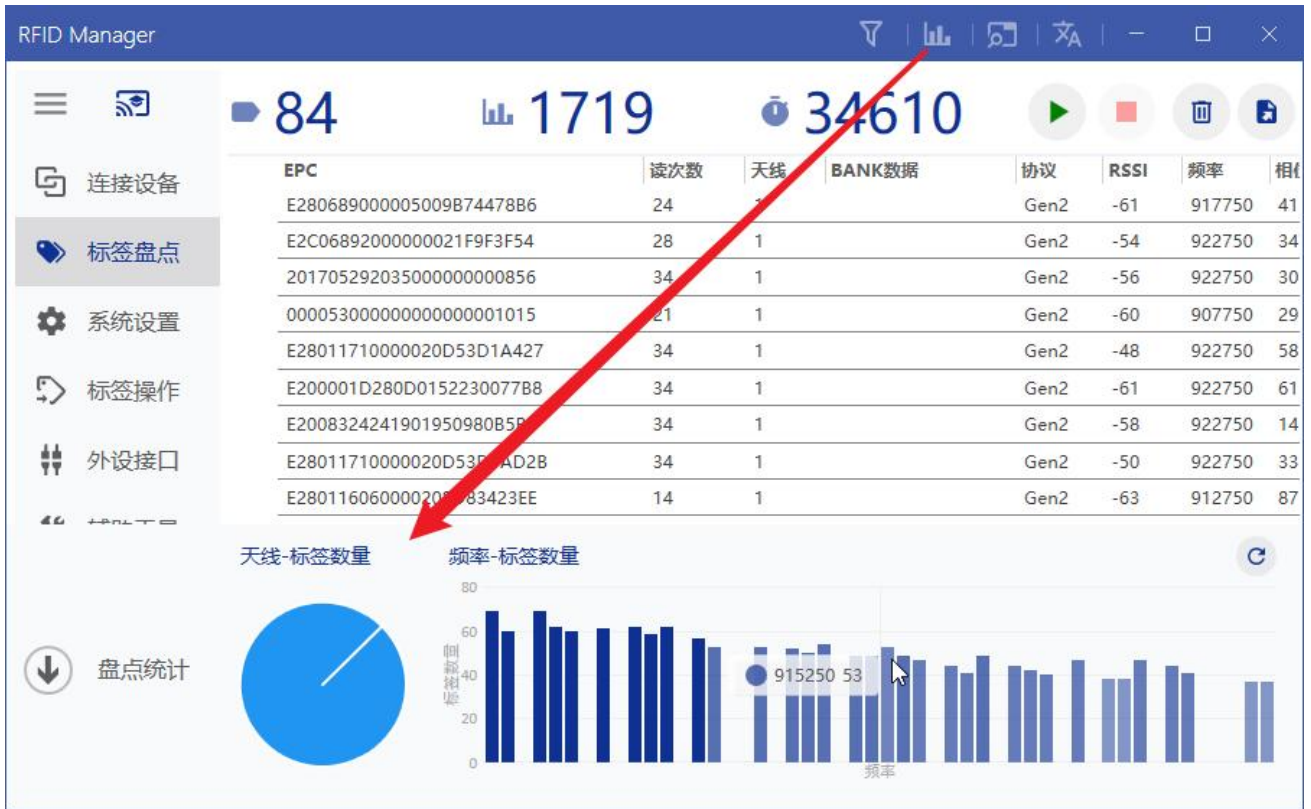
RFID Manager

84 1719 34610

连接设备
标签盘点
系统设置
标签操作
外设接口

| EPC | 读次数 | 天线 | BANK数据 | 协议 | RSSI | 频率 | 相位 |
|---|---|---|---|---|---|---|---|
| E280689000005009B74478B6 | 24 | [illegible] | | Gen2 | -61 | 917750 | 41 |
| E2C06892000000021F9F3F54 | 28 | 1 | | Gen2 | -54 | 922750 | 34 |
| 20170529203500000000856 | 34 | 1 | | Gen2 | -56 | 922750 | 30 |
| 00005300000000000001015 | 21 | 1 | | Gen2 | -60 | 907750 | 29 |
| E28011710000020D53D1A427 | 34 | 1 | | Gen2 | -48 | 922750 | 58 |
| E200001D280D0152230077B8 | 34 | 1 | | Gen2 | -61 | 922750 | 61 |
| E200832424190195098OB5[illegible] | 34 | 1 | | Gen2 | -58 | 922750 | 14 |
| E28011710000020D53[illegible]AD2B | 34 | 1 | | Gen2 | -50 | 922750 | 33 |
| E2801160600002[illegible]83423EE | 14 | 1 | | Gen2 | -63 | 912750 | 87 |

盘点统计

天线-标签数量
频率-标签数量

80
60
40
20
0
标签数量
915250 53
频率